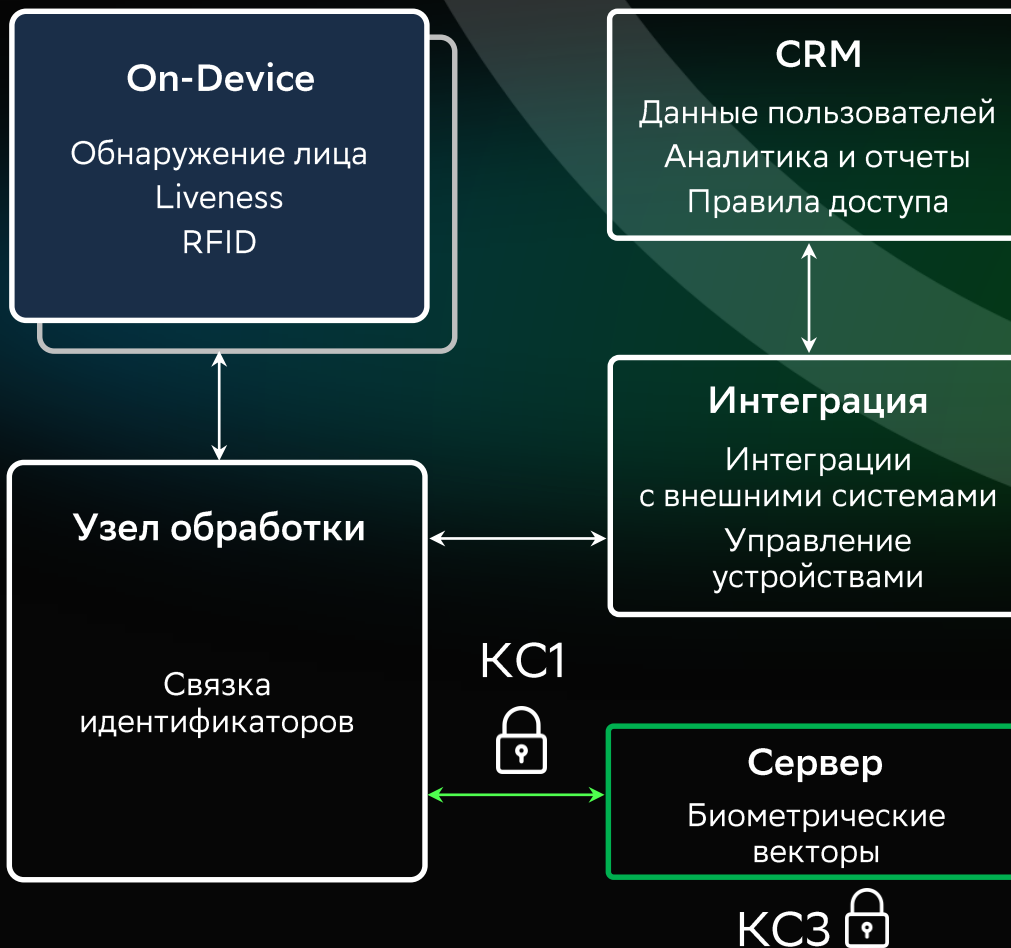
On-Device

Обнаружение лица
Liveness
RFID

CRM

Данные пользователей
Аналитика и отчеты
Правила доступа

Интеграция

Интеграции с внешними системами
Управление устройствами

Узел обработки

Связка идентификаторов

КС1

Сервер

Биометрические векторы

КС3